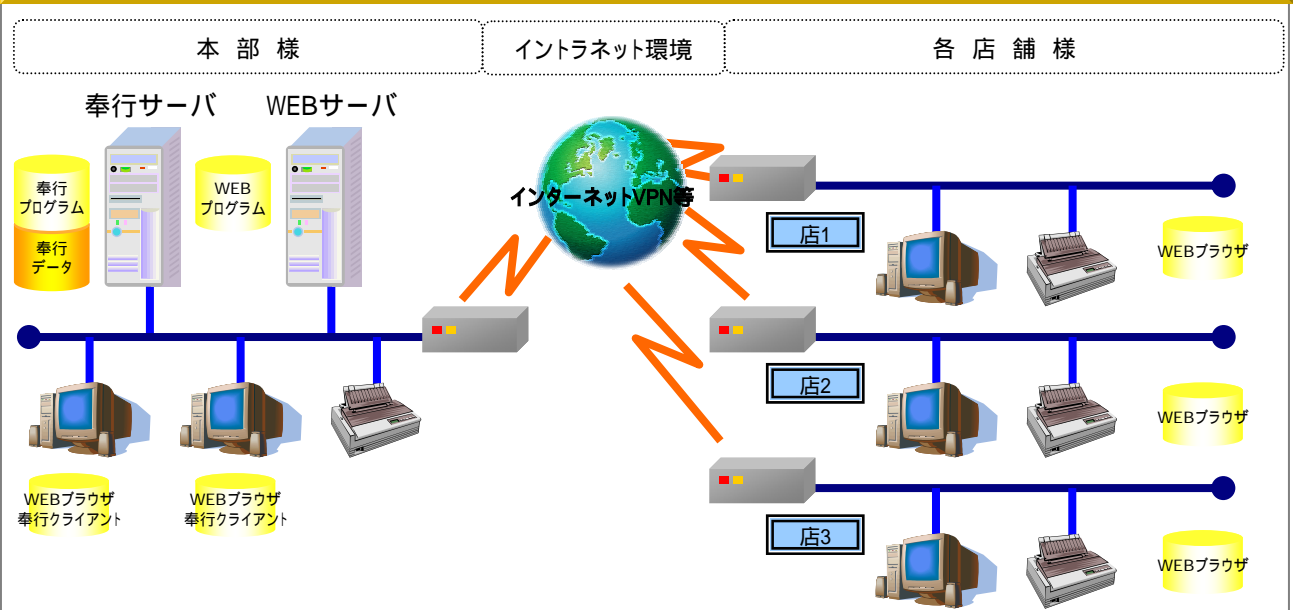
本 部 様

イントラネット環境

各 店 舗 様

奉行サーバ

WEBサーバ

奉行
プログラム

奉行
データ

WEB
プログラム

インターネットVPN等

店1

WEBブラウザ

店2

WEBブラウザ

店3

WEBブラウザ

WEBブラウザ
奉行クライアント

WEBブラウザ
奉行クライアント